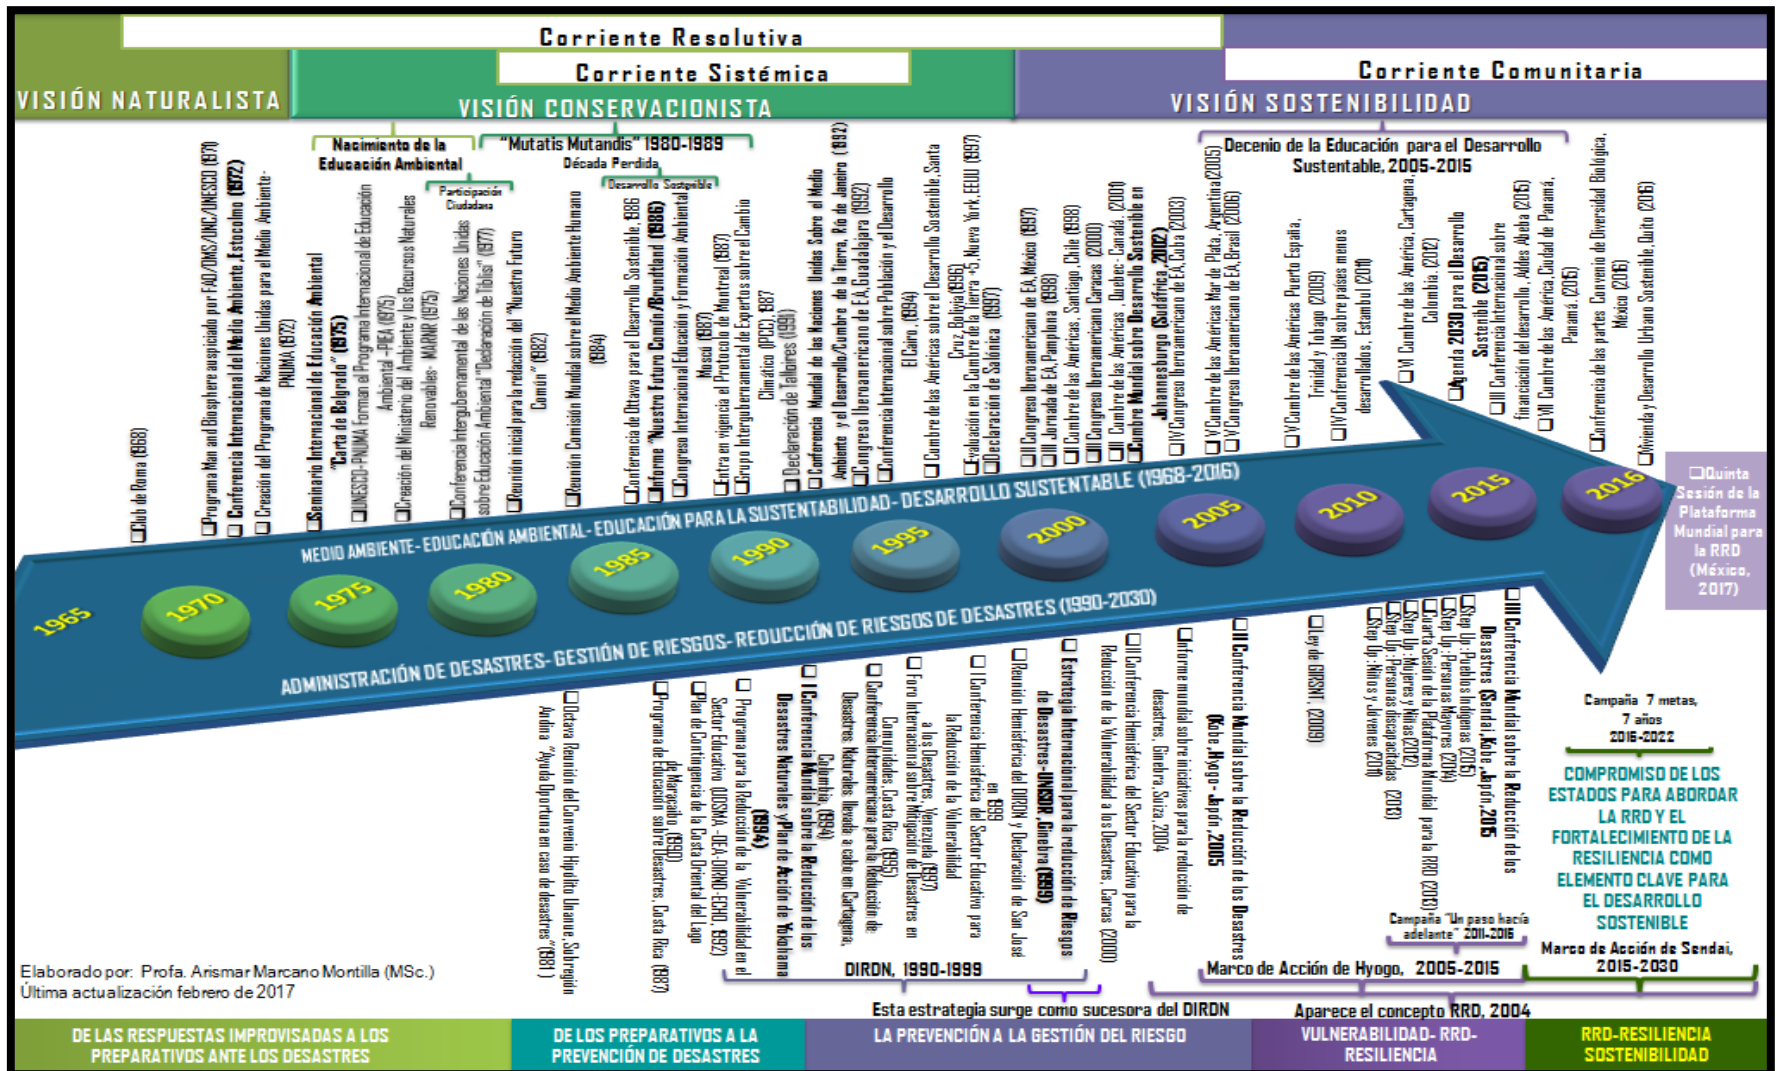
Corriente Resolutiva

Corriente Sistémica

Corriente Comunitaria

VISIÓN NATURALISTA

VISIÓN CONSERVACIONISTA

VISIÓN SOSTENIBILIDAD

Nacimiento de la Educación Ambiental

"Mutatis Mutandis" 1980-1989
Década Perdida

Participación Ciudadana

Desarrollo Sostenible

Decenio de la Educación para el Desarrollo Sustentable, 2005-2015

☐Club de Roma (1968)
☐Programa Man and Biosphere auspiciado por FAO/OMS/UNC/UNESCO (1971)
☐Conferencia Internacional del Medio Ambiente, Estocolmo (1972)
☐Creación del Programa de Naciones Unidas para el Medio Ambiente-PNUMA (1972)
☐Seminario Internacional de Educación Ambiental "Carta de Belgrado" (1975)
☐UNESCO-PNUMA Forman el Programa Internacional de Educación Ambiental -PIEA (1975)
☐Creación del Ministerio del Ambiente y los Recursos Naturales Renovables- MARNR (1975)
☐Conferencia Intergubernamental de las Naciones Unidas sobre Educación Ambiental "Declaración de Tbilisi" (1977)
☐Reunión inicial para la redacción del "Nuestro Futuro Común" (1982)
☐Reunión Comisión Mundial sobre el Medio Ambiente Humano (1984)
☐Conferencia de Ottawa para el Desarrollo Sostenible, 1986
☐Informe "Nuestro Futuro Común/Brundtland (1986)
☐Congreso Internacional Educación y Formación Ambiental Moscú (1987)
☐Entra en vigencia el Protocolo de Montreal (1987)
☐Grupo Intergubernamental de Expertos sobre el Cambio Climático (IPCC), 1987
☐Declaración de Talloires (1990)
☐Conferencia Mundial de las Naciones Unidas Sobre el Medio Ambiente y el Desarrollo/Cumbre de la Tierra, Río de Janeiro (1992)
☐Congreso Iberoamericano de EA, Guadalajara (1992)
☐Conferencia Internacional sobre Población y el Desarrollo El Cairo, (1994)
☐Cumbre de las Américas sobre el Desarrollo Sostenible, Santa Cruz, Bolivia (1996)
☐Evaluación en la Cumbre de la Tierra +5, Nueva York, EEUU (1997)
☐Declaración de Salónica (1997)
☐II Congreso Iberoamericano de EA, México (1997)
☐III Jornada de EA, Pamplona (1998)
☐II Cumbre de las Américas, Santiago, Chile (1998)
☐III Congreso Iberoamericano Caracas (2000)
☐III Cumbre de las Américas, Quebec - Canadá (2001)
☐Cumbre Mundial sobre Desarrollo Sostenible en Johannesburgo (Sudáfrica, 2002)
☐IV Congreso Iberoamericano de EA, Cuba (2003)
☐IV Cumbre de las Américas Mar de Plata, Argentina (2005)
☐V Congreso Iberoamericano de EA, Brasil (2006)
☐V Cumbre de las Américas Puerto España, Trinidad y Tobago (2009)
☐IV Conferencia UN sobre países menos desarrollados, Estambul (2011)
☐VI Cumbre de las Américas, Cartagena, Colombia. (2012)
☐Agenda 2030 para el Desarrollo Sostenible (2015)
☐III Conferencia Internacional sobre financiación del desarrollo, Addis Abeba (2015)
☐VII Cumbre de las Américas, Ciudad de Panamá, Panamá. (2015)
☐Conferencia de las partes Convenio de Diversidad Biológica, México (2016)
☐Vivienda y Desarrollo Urbano Sostenible, Quito (2016)

MEDIO AMBIENTE- EDUCACIÓN AMBIENTAL- EDUCACIÓN PARA LA SUSTENTABILIDAD- DESARROLLO SUSTENTABLE (1968-2016)

1965 1970 1975 1980 1985 1990 1995 2000 2005 2010 2015 2016

☐Quinta Sesión de la Plataforma Mundial para la RRD (México, 2017)

ADMINISTRACIÓN DE DESASTRES- GESTIÓN DE RIESGOS- REDUCCIÓN DE RIESGOS DE DESASTRES (1990-2030)

☐Octava Reunión del Convenio Hipólito Unanue, Subregión Andina "Ayuda Oportuna en caso de desastres" (1981)
☐Programa de Educación sobre Desastres, Costa Rica (1987)
☐Plan de Contingencia de la Costa Oriental del Lago de Maracaibo (1990)
☐Programa para la Reducción de la Vulnerabilidad en el Sector Educativo (UDSMA- OEA-DIRNO-ECHO, 1992)
☐I Conferencia Mundial sobre la Reducción de los Desastres Naturales y Plan de Acción de Yokohama (1994)
☐Conferencia Interamericana para la Reducción de Desastres Naturales llevada a cabo en Cartagena, Colombia, (1994)
☐Comunidades Costa Rica (1995)
☐Foro Internacional sobre Mitigación de Desastres en a los Desastres, Venezuela (1997)
☐Conferencia Hemisférica del Sector Educativo para la Reducción de la Vulnerabilidad en 1999
☐Reunión Hemisférica del DIRDN y Declaración de San José
☐Estrategia Internacional para la reducción de Riesgos de Desastres-UNISDR, Ginebra (1999)
☐II Conferencia Hemisférica del Sector Educativo para la Reducción de la Vulnerabilidad a los Desastres, Caracas (2000)
☐Informe mundial sobre iniciativas para la reducción de desastres, Ginebra, Suiza, 2004
☐II Conferencia Mundial sobre la Reducción de los Desastres (Kobe, Hyogo- Japón, 2005
☐Ley de GIRSNT, (2009)
☐Step Up: Niños y Jóvenes (2011)
☐Step Up: Personas discapacitadas (2013)
☐Step Up: Mujeres y Niñas (2012)
☐Cuarta Sesión de la Plataforma Mundial para la RRD (2013)
☐Step Up: Personas Mayores (2014)
☐Step Up: Pueblos Indígenas (2015)
☐III Conferencia Mundial sobre la Reducción de los Desastres (Sendai, Kobe, Japón, 2015

Campaña 7 metas, 7 años 2016-2022

COMPROMISO DE LOS ESTADOS PARA ABORDAR LA RRD Y EL FORTALECIMIENTO DE LA RESILIENCIA COMO ELEMENTO CLAVE PARA EL DESARROLLO SOSTENIBLE

Campaña "Un paso hacia adelante" 2011-2016

Marco de Acción de Sendai, 2015-2030

DIRDN, 1990-1999

Marco de Acción de Hyogo, 2005-2015

Esta estrategia surge como sucesora del DIRDN

Aparece el concepto RRD, 2004

Elaborado por: Profa. Arismar Marcano Montilla (MSc.)
Última actualización febrero de 2017

DE LAS RESPUESTAS IMPROVISADAS A LOS PREPARATIVOS ANTE LOS DESASTRES

DE LOS PREPARATIVOS A LA PREVENCIÓN DE DESASTRES

LA PREVENCIÓN A LA GESTIÓN DEL RIESGO

VULNERABILIDAD- RRD- RESILIENCIA

RRD-RESILIENCIA SOSTENIBILIDAD